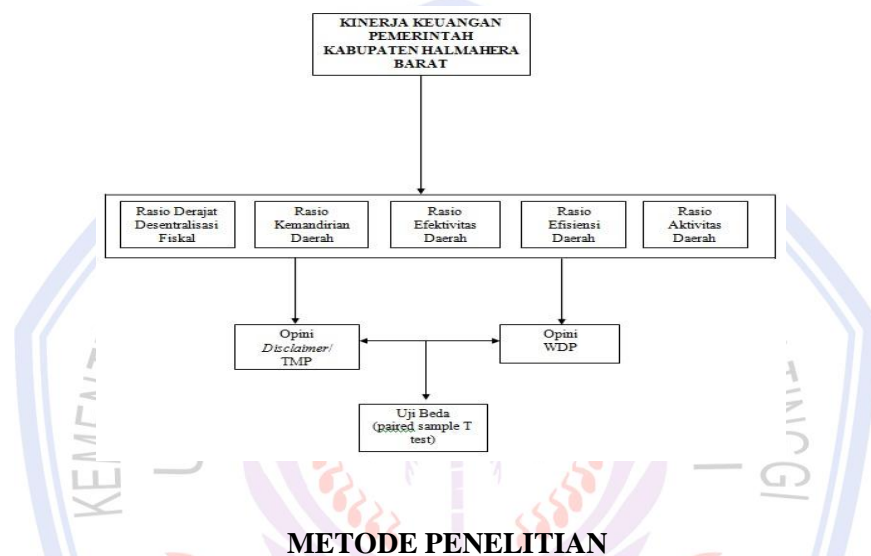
KINERJA KEUANGAN PEMERINTAH KABUPATEN HALMAHERA BARAT

Rasio Derajat Desentralisasi Fiskal

Rasio Kemandirian Daerah

Rasio Efektivitas Daerah

Rasio Efisiensi Daerah

Rasio Aktivitas Daerah

Opini *Disclaimer*/ TMP

Opini WDP

Uji Beda (paired sample T test)

METODE PENELITIAN